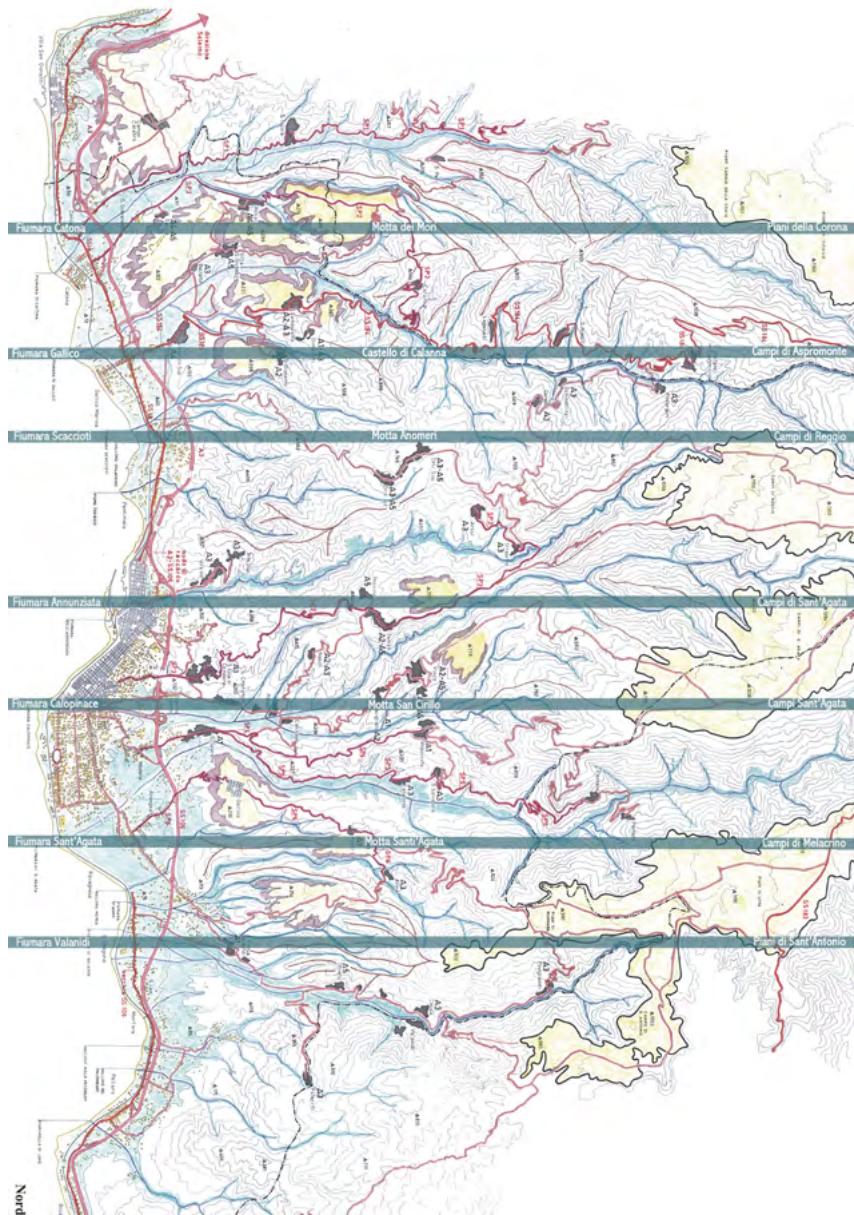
Fiumara Catona
Motta dei Mori
Piani della Corona

Fiumara Gallico
Castello di Calanna
Campi di Aspromonte

Fiumara Scacciotì
Motta Anomeri
Campi di Reggio

Fiumara Annunziata
Campi di Sant'Agata

Fiumara Calopinace
Motta San Cirillo
Campi Sant'Agata

Fiumara Sant'Agata
Motta Sant'Agata
Campi di Melacrino

Fiumara Valanidi
Piani di Sant'Antonio

Nord